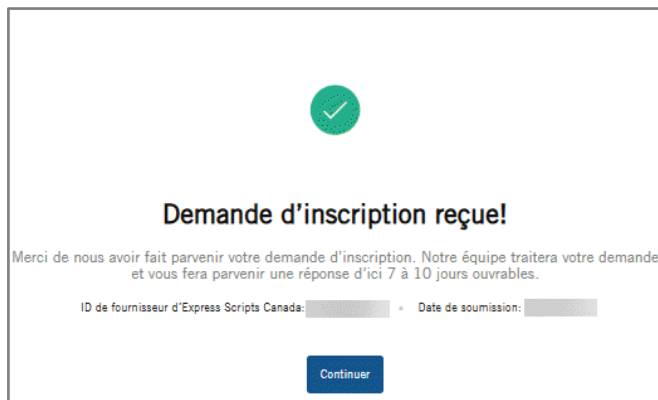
Demande d’inscription reçue!

Merci de nous avoir fait parvenir votre demande d’inscription. Notre équipe traitera votre demande et vous fera parvenir une réponse d’ici 7 à 10 jours ouvrables.

ID de fournisseur d’Express Scripts Canada: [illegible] • Date de soumission: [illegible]

Continuer